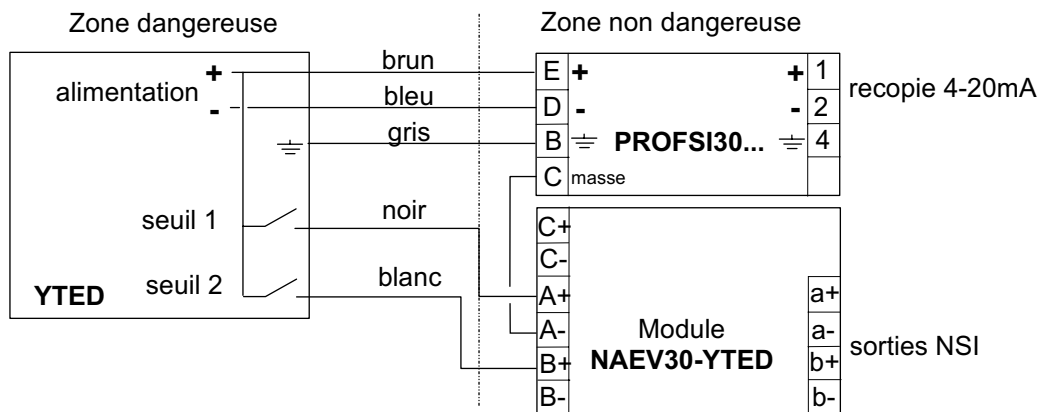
Zone dangereuse

Zone non dangereuse

alimentation + -

brun
bleu
gris

E +
D -
B ⏚ PROFSI30... ⏚
C masse

+ 1
- 2
4

recopie 4-20mA

seuil 1
noir

seuil 2
blanc

YTED

C+
C-
A+
A-
B+
B-

Module
NAEV30-YTED

a+
a-
b+
b-

sorties NSI